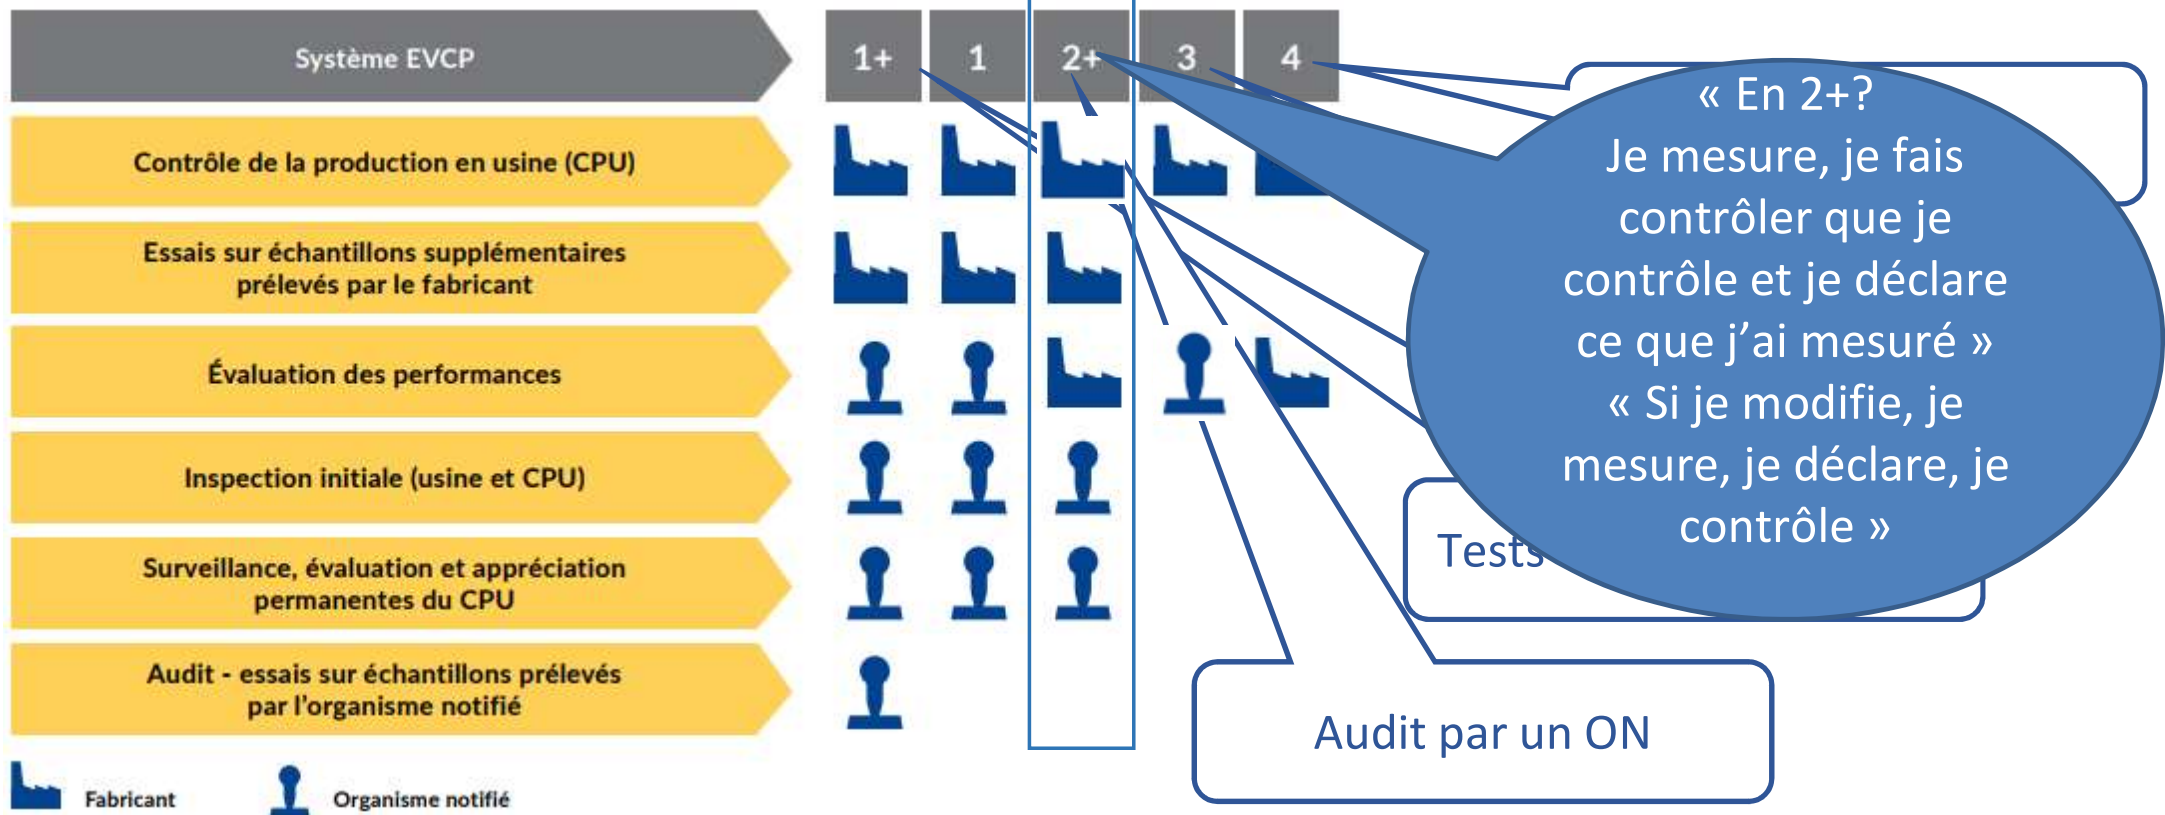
Système EVCP

1+ | 1 | 2+ | 3 | 4

Contrôle de la production en usine (CPU)

Essais sur échantillons supplémentaires prélevés par le fabricant

Évaluation des performances

Inspection initiale (usine et CPU)

Surveillance, évaluation et appréciation permanentes du CPU

Audit - essais sur échantillons prélevés par l'organisme notifié

Fabricant

Organisme notifié

« En 2+?
Je mesure, je fais contrôler que je contrôle et je déclare ce que j'ai mesuré »
« Si je modifie, je mesure, je déclare, je contrôle »

Tests

Audit par un ON